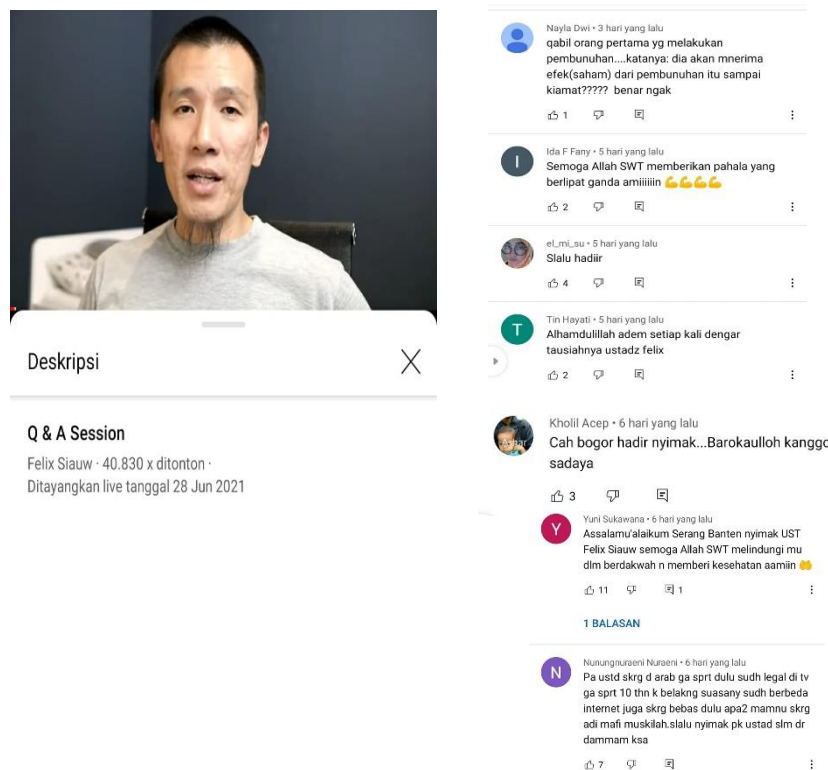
Deskripsi

Q & A Session

Felix Siauw · 40.830 x ditonton · Ditayangkan live tanggal 28 Jun 2021

Nayla Dwi • 3 hari yang lalu
qabil orang pertama yg melakukan pembunuhan....katanya: dia akan mnerima efek(saham) dari pembunuhan itu sampai kiamat????? benar ngak

1

Ida F Fany • 5 hari yang lalu
Semoga Allah SWT memberikan pahala yang berlipat ganda amiiiiin 💪💪💪💪

2

el_mi_su • 5 hari yang lalu
Slalu hadiir

4

Tin Hayati • 5 hari yang lalu
Alhamdulillah adem setiap kali dengar tausiahnya ustadz felix

2

Kholil Acep • 6 hari yang lalu
Cah bogor hadir nyimak...Barokaulloh kanggo sadaya

3

Yuni Sukawana • 6 hari yang lalu
Assalamu'alaikum Serang Banten nyimak UST Felix Siauw semoga Allah SWT melindungi mu dlm berdakwah n memberi kesehatan aamiin 🤲

11 1

1 BALASAN

Nunungnuraeni Nuraeni • 6 hari yang lalu
Pa ustd skrg d arab ga sprt dulu sudh legal di tv ga sprt 10 thn k belakng suasany sudh berbeda internet juga skrg bebas dulu apa2 mamnu skrg adi mafi muskilah.slalu nyimak pk ustad slm dr dammam ksa

7